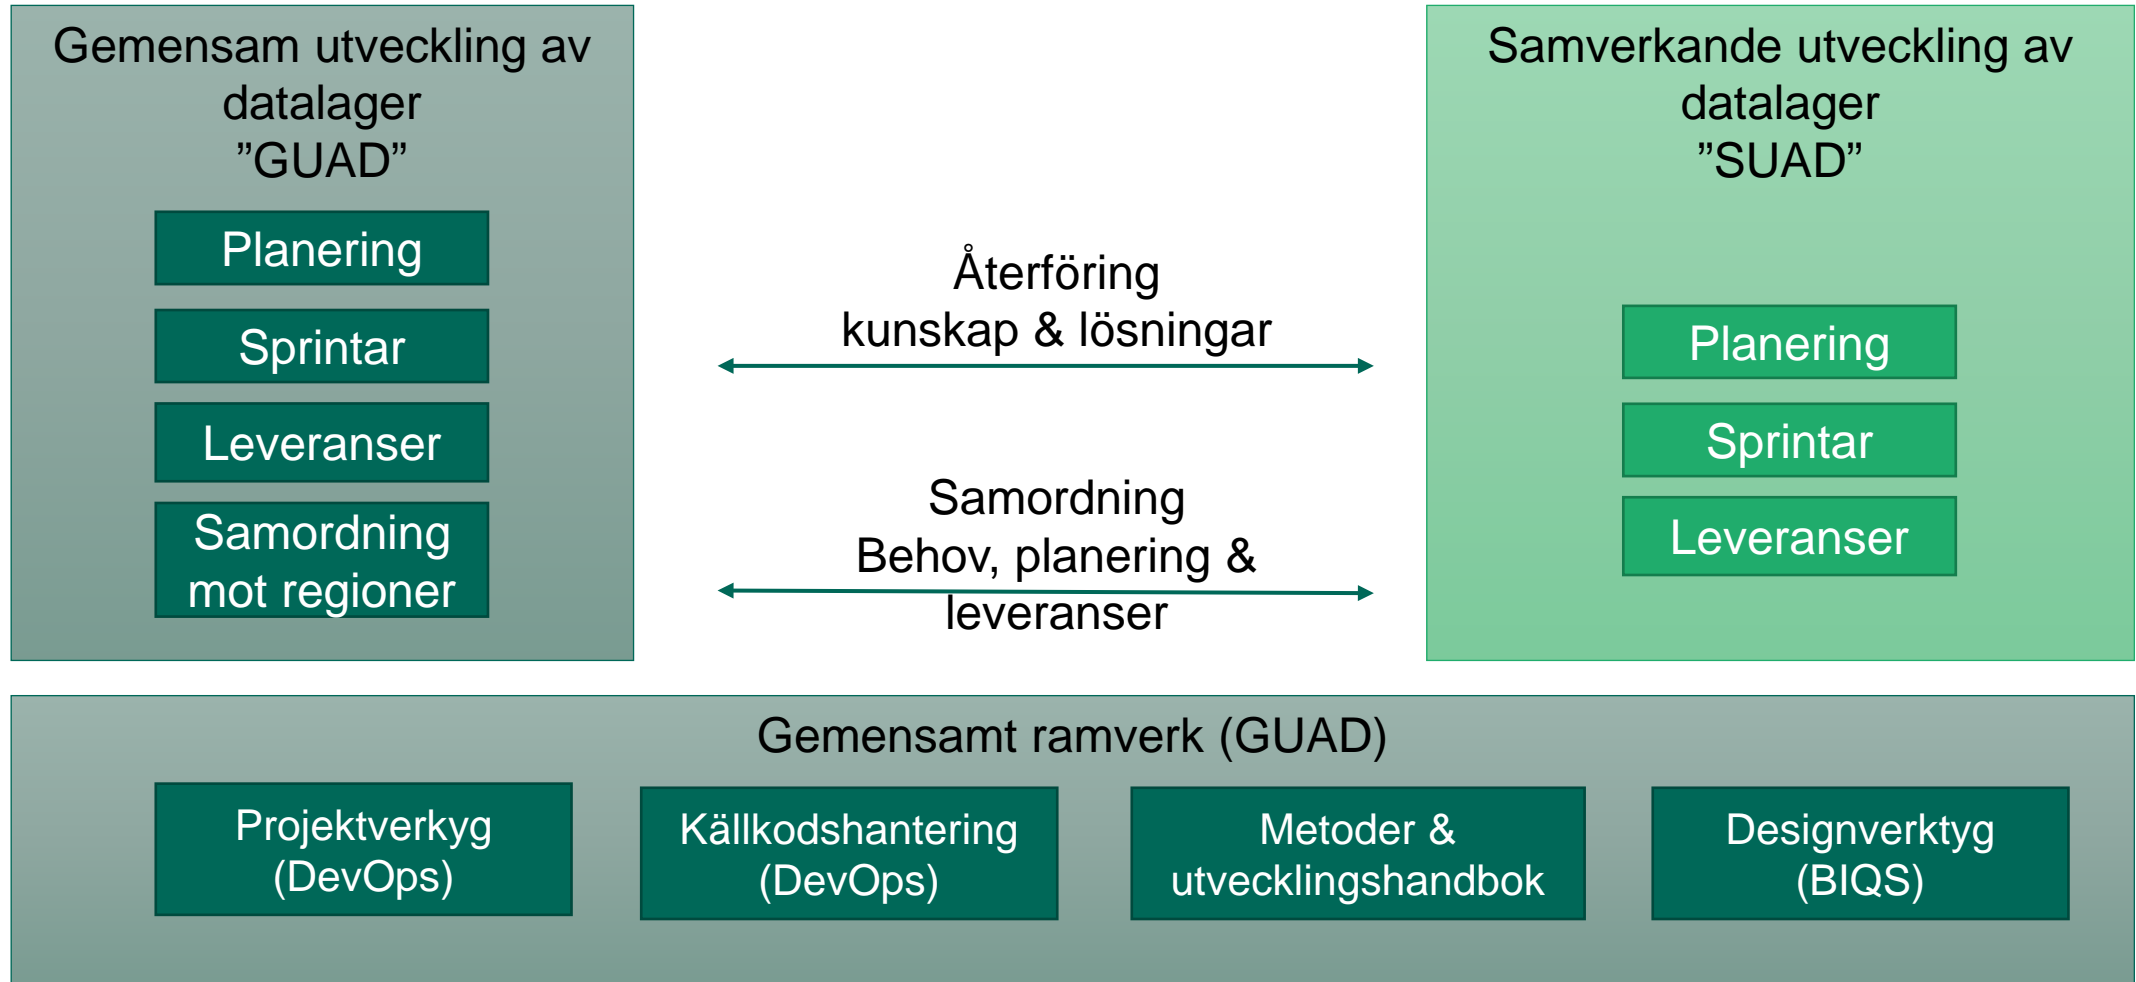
Gemensam utveckling av datalager ”GUAD”

Planering

Sprintar

Leveranser

Samordning mot regioner

Återföring kunskap & lösningar

Samordning Behov, planering & leveranser

Samverkande utveckling av datalager ”SUAD”

Planering

Sprintar

Leveranser

Gemensamt ramverk (GUAD)

Projektverkyg (DevOps)

Källkodshantering (DevOps)

Metoder & utvecklingshandbok

Designverktyg (BIQS)